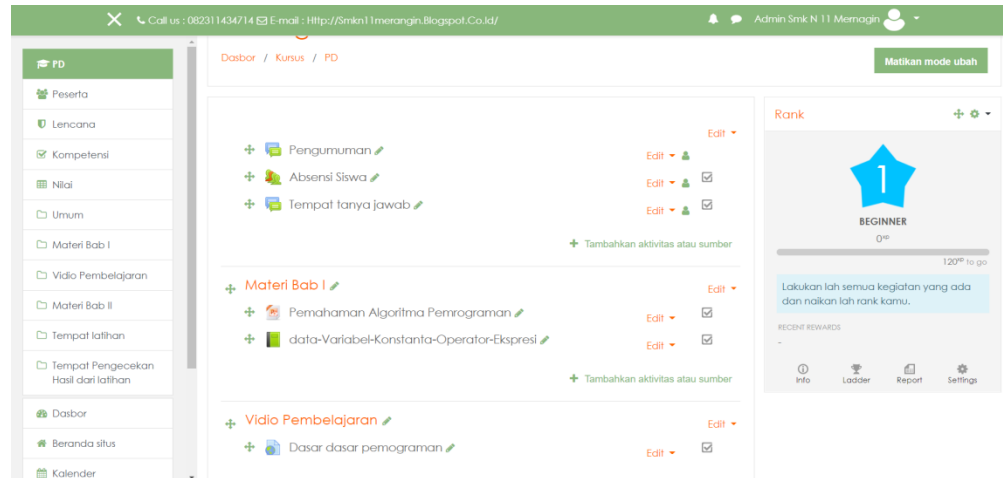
Call us : 082311434714 E-mail : Http://Smkn11merangin.Blogspot.Co.Id/

Admin Smk N 11 Memagin

PD
Peserta
Lencana
Kompetensi
Nilai
Umum
Materi Bab I
Vidio Pembelajaran
Materi Bab II
Tempat latihan
Tempat Pengecekan Hasil dari latihan

Dasbor
Beranda situs
Kalender

Dasbor / Kursus / PD

Matikan mode ubah

Edit

Pengumuman
Edit

Absensi Siswa
Edit

Tempat tanya jawab
Edit

Tambahkan aktivitas atau sumber

Materi Bab I
Edit

Pemahaman Algoritma Pemrograman
Edit

data-Variabel-Konstanta-Operator-Ekspresi
Edit

Tambahkan aktivitas atau sumber

Vidio Pembelajaran
Edit

Dasar dasar pemograman
Edit

Rank

1

BEGINNER
0$^{xp}$
120$^{xp}$ to go

Lakukan lah semua kegiatan yang ada dan naikan lah rank kamu.

RECENT REWARDS
-

Info
Ladder
Report
Settings